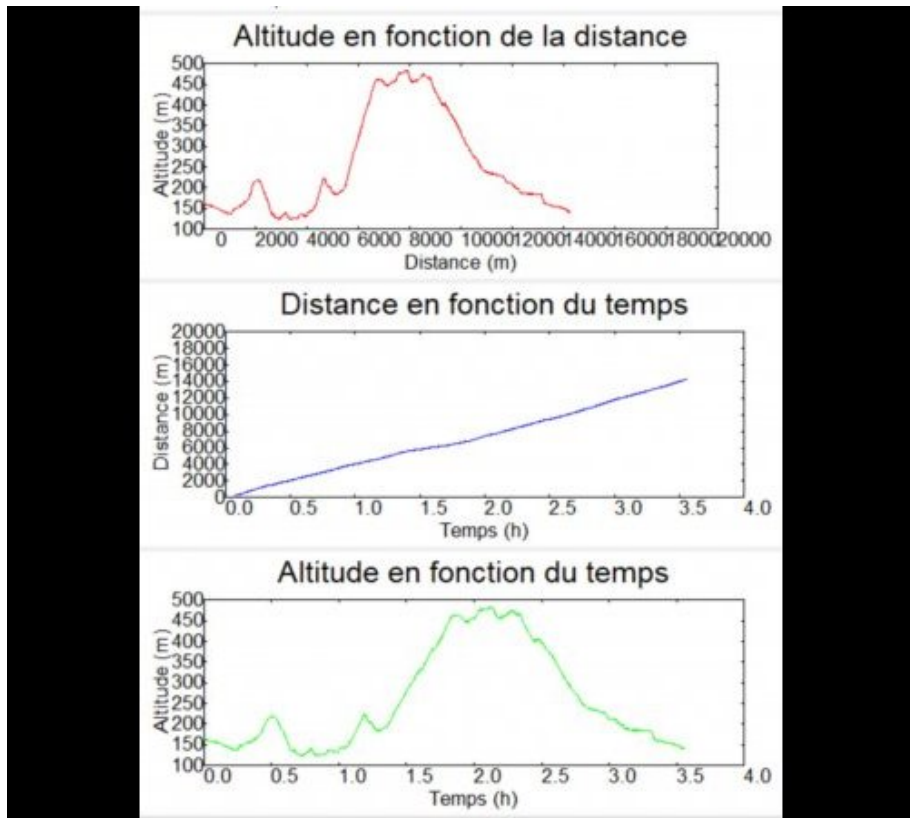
Altitude en fonction de la distance

Altitude (m)
500
450
400
350
300
250
200
150
100
0 2000 4000 6000 8000 10000 12000 14000 16000 18000 20000
Distance (m)

Distance en fonction du temps

Distance (m)
20000
18000
16000
14000
12000
10000
8000
6000
4000
2000
0
0.0 0.5 1.0 1.5 2.0 2.5 3.0 3.5 4.0
Temps (h)

Altitude en fonction du temps

Altitude (m)
500
450
400
350
300
250
200
150
100
0.0 0.5 1.0 1.5 2.0 2.5 3.0 3.5 4.0
Temps (h)